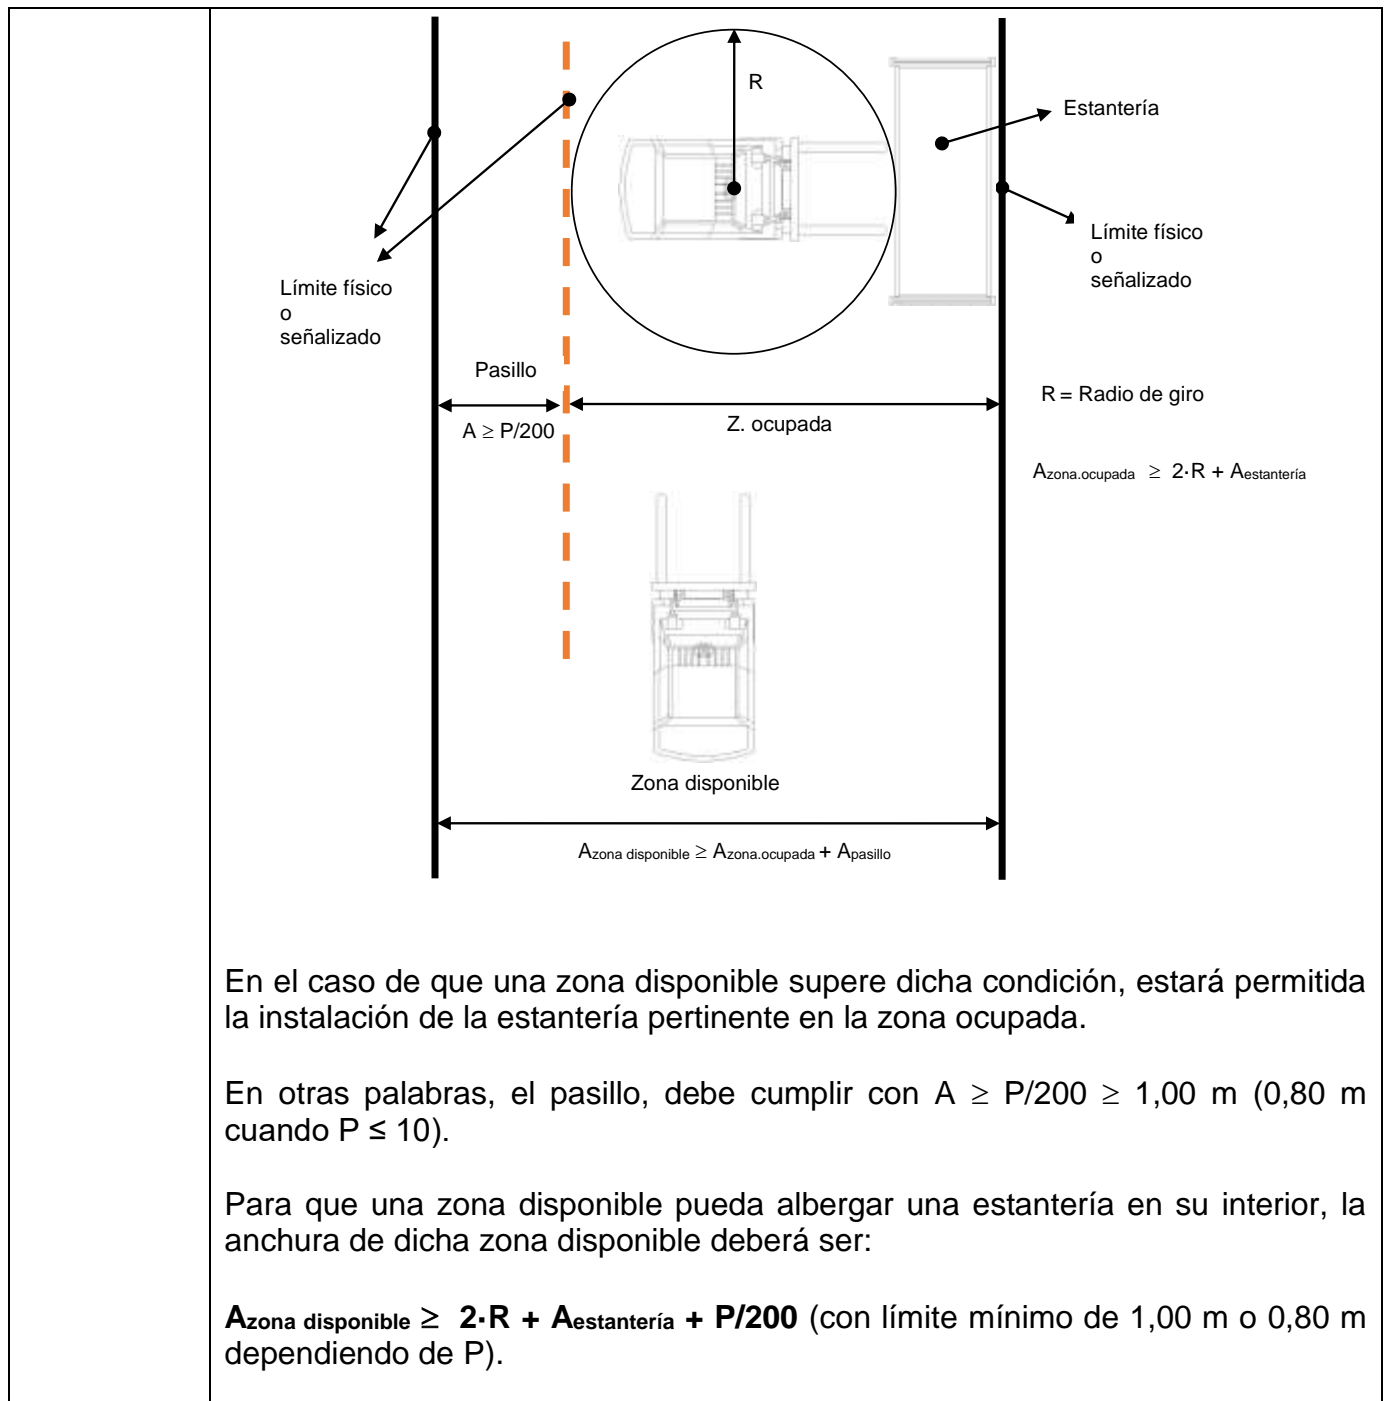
R

Estantería

Límite físico
o
señalizado

Límite físico
o
señalizado

Pasillo

$A \geq P/200$

Z. ocupada

R = Radio de giro

$A_{zona.ocupada} \geq 2 \cdot R + A_{estantería}$

Zona disponible

$A_{zona\ disponible} \geq A_{zona.ocupada} + A_{pasillo}$

En el caso de que una zona disponible supere dicha condición, estará permitida la instalación de la estantería pertinente en la zona ocupada.

En otras palabras, el pasillo, debe cumplir con $A \geq P/200 \geq 1{,}00$ m (0,80 m cuando $P \leq 10$).

Para que una zona disponible pueda albergar una estantería en su interior, la anchura de dicha zona disponible deberá ser:

$A_{zona\ disponible} \geq 2 \cdot R + A_{estantería} + P/200$ (con límite mínimo de 1,00 m o 0,80 m dependiendo de P).